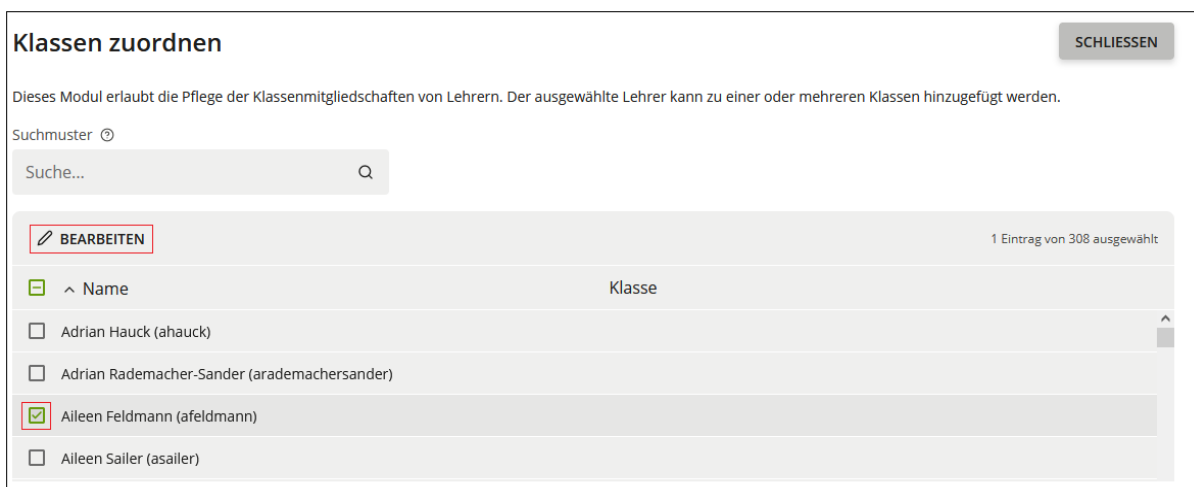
Klassen zuordnen

SCHLIESSEN

Dieses Modul erlaubt die Pflege der Klassenmitgliedschaften von Lehrern. Der ausgewählte Lehrer kann zu einer oder mehreren Klassen hinzugefügt werden.

Suchmuster

Suche...

BEARBEITEN

1 Eintrag von 308 ausgewählt

| Name | Klasse |
|---|---|
| Adrian Hauck (ahauck) | |
| Adrian Rademacher-Sander (arademachersander) | |
| Aileen Feldmann (afeldmann) | |
| Aileen Sailer (asailer) | |